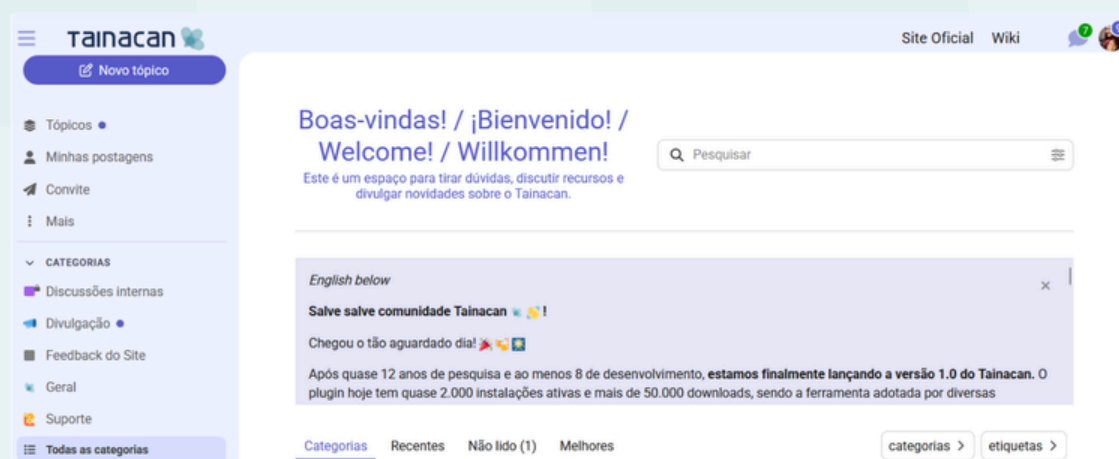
Tainacan

Novo tópico

Site Oficial Wiki

7

Tópicos

Minhas postagens

Convite

Mais

CATEGORIAS

Discussões internas

Divulgação

Feedback do Site

Geral

Suporte

Todas as categorias

Boas-vindas! / ¡Bienvenido! / Welcome! / Willkommen!

Este é um espaço para tirar dúvidas, discutir recursos e divulgar novidades sobre o Tainacan.

Pesquisar

English below

Salve salve comunidade Tainacan !

Chegou o tão aguardado dia!

Após quase 12 anos de pesquisa e ao menos 8 de desenvolvimento, **estamos finalmente lançando a versão 1.0 do Tainacan.** O plugin hoje tem quase 2.000 instalações ativas e mais de 50.000 downloads, sendo a ferramenta adotada por diversas

Categorias Recentes Não lido (1) Melhores

categorias > etiquetas >